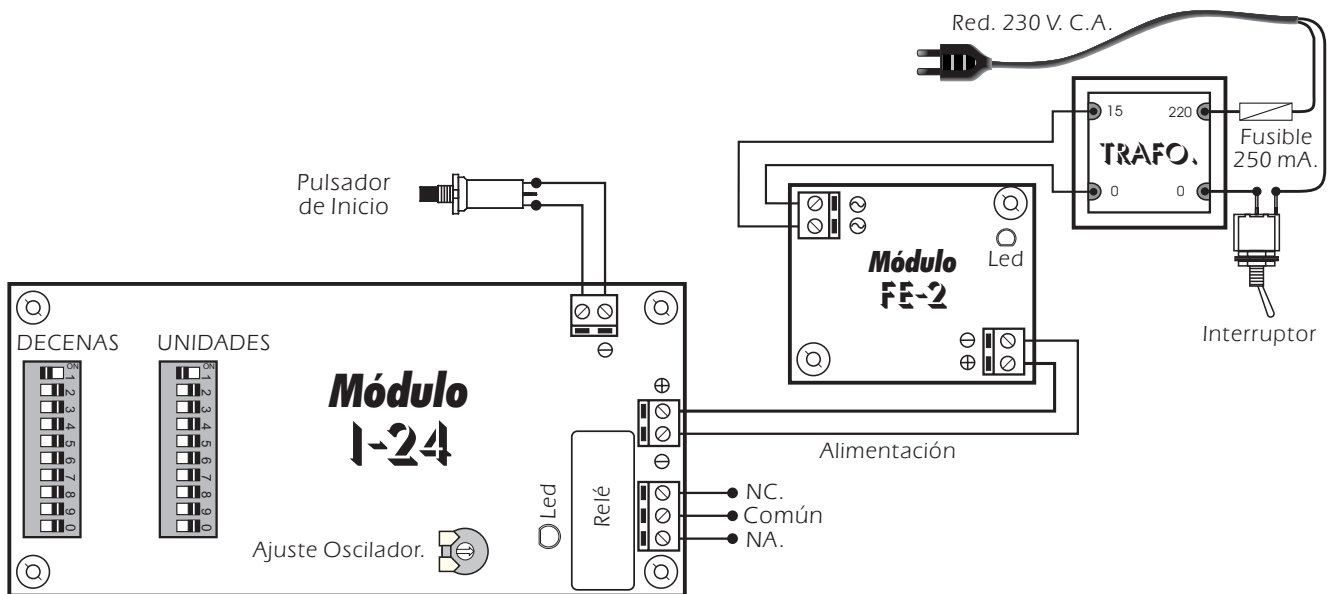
Red. 230 V. C.A.

15

220

TRAFO.

Fusible 250 mA.

0

0

Interruptor

Pulsador de Inicio

Módulo FE-2

Led

⊖

⊕

DECENAS

UNIDADES

ON 1 2 3 4 5 6 7 8 9 0

ON 1 2 3 4 5 6 7 8 9 0

Módulo I-24

⊖

⊕

Alimentación

⊖

Led

Relé

NC.

Común

NA.

Ajuste Oscilador.